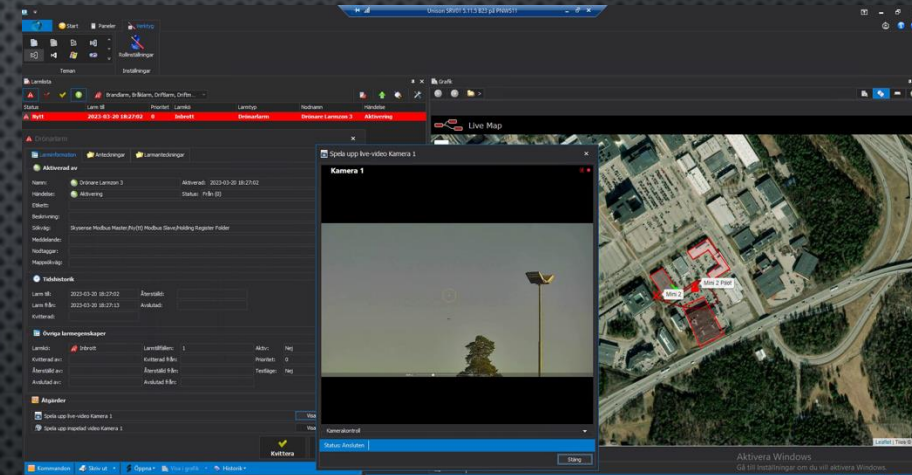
Unison SRV01 5.11.3.823 på PNWS11

Start
Panaler
Verktyg
Rullfältställningar
Teman
Inställningar

Larmlista
Brandlarm, Brlklarm, Driftlarm, Driftm...
Status
Larm till
Prioritet
Larmklass
Larmtyp
Nodnamn
Händelse
Nytt
2023-03-20 18:27:02
0
Inbrott
Drömarlarm
Drömare Larmzon 3
Aktivering

Larmformulär
Anteckningar
Larmanteckningar
Aktiverad av
Namn:
Drömare Larmzon 3
Aktiverad:
2023-03-20 18:27:02
Händelse:
Aktivering
Status:
Från (0)
Etikett:
Beskrivning:
Sökväg:
Skysense Modbus Master,Pio(tt) Modbus Slave,Holding Register Folder
Meddelande:
Nodtaggar:
Mappsökväg:
Tidshistorik
Larm till:
2023-03-20 18:27:02
Återställd:
Larm från:
2023-03-20 18:27:13
Avslutad:
Kvitterad:
Övriga larmegenskaper
Larmklass:
Inbrott
Larmtillfällen:
1
Aktiv:
Nej
Kvitterad av:
Kvitterad från:
Prioritet:
0
Återställd av:
Återställd från:
Testläge:
Nej
Avslutad av:
Avslutad från:
Åtgärder
Spela upp live-video Kamera 1
Spela upp inspelad video Kamera 1
Visa
Kvittera

Spela upp live-video Kamera 1
Kamera 1
Kamerakontroll
Status: Ansluten
Stäng

Grafik
Live Map
Mini 2
Mini 2 Fritt

Kommandon
Skriv ut
Öppna
Visa i grafik
Historik

Aktivera Windows
Gå till Inställningar om du vill aktivera Windows.